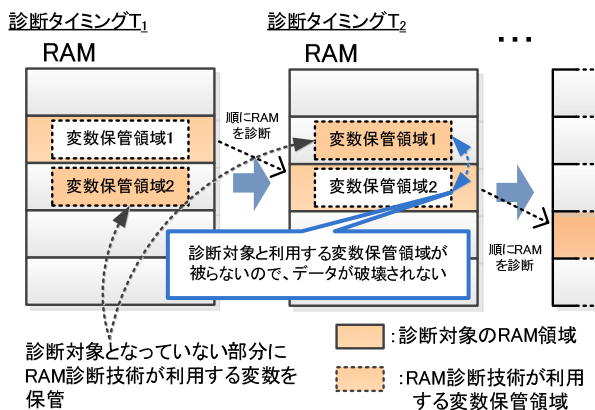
診断タイミング$T_1$

RAM

変数保管領域1

変数保管領域2

順にRAMを診断

診断タイミング$T_2$

RAM

変数保管領域1

変数保管領域2

・・・

順にRAMを診断

診断対象と利用する変数保管領域が被らないので、データが破壊されない

診断対象となっていない部分にRAM診断技術が利用する変数を保管

:診断対象のRAM領域

:RAM診断技術が利用する変数保管領域